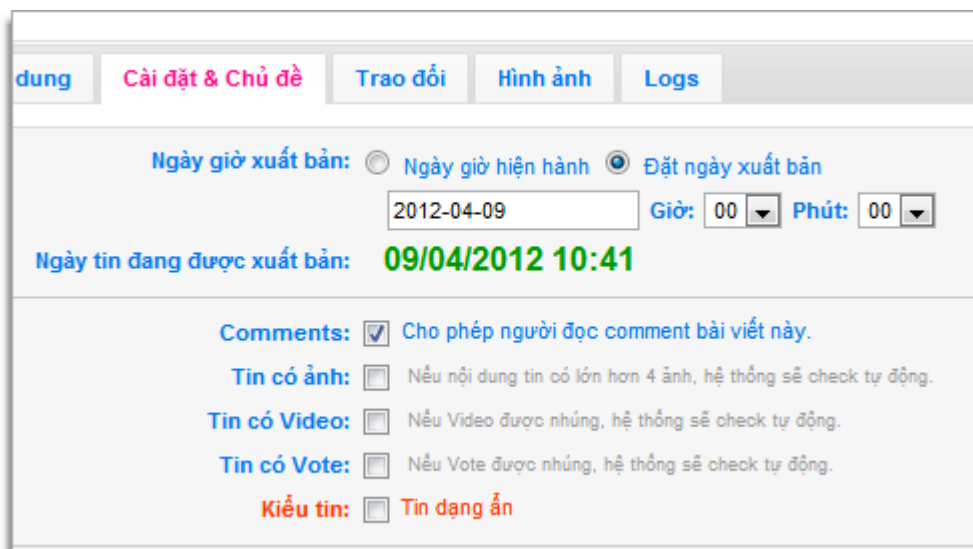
dung | Cài đặt & Chủ đề | Trao đổi | Hình ảnh | Logs

Ngày giờ xuất bản: Ngày giờ hiện hành Đặt ngày xuất bản

2012-04-09 Giờ: 00 Phút: 00

Ngày tin đang được xuất bản: 09/04/2012 10:41

Comments: Cho phép người đọc comment bài viết này.

Tin có ảnh: Nếu nội dung tin có lớn hơn 4 ảnh, hệ thống sẽ check tự động.

Tin có Video: Nếu Video được nhúng, hệ thống sẽ check tự động.

Tin có Vote: Nếu Vote được nhúng, hệ thống sẽ check tự động.

Kiểu tin: Tin dạng ẩn